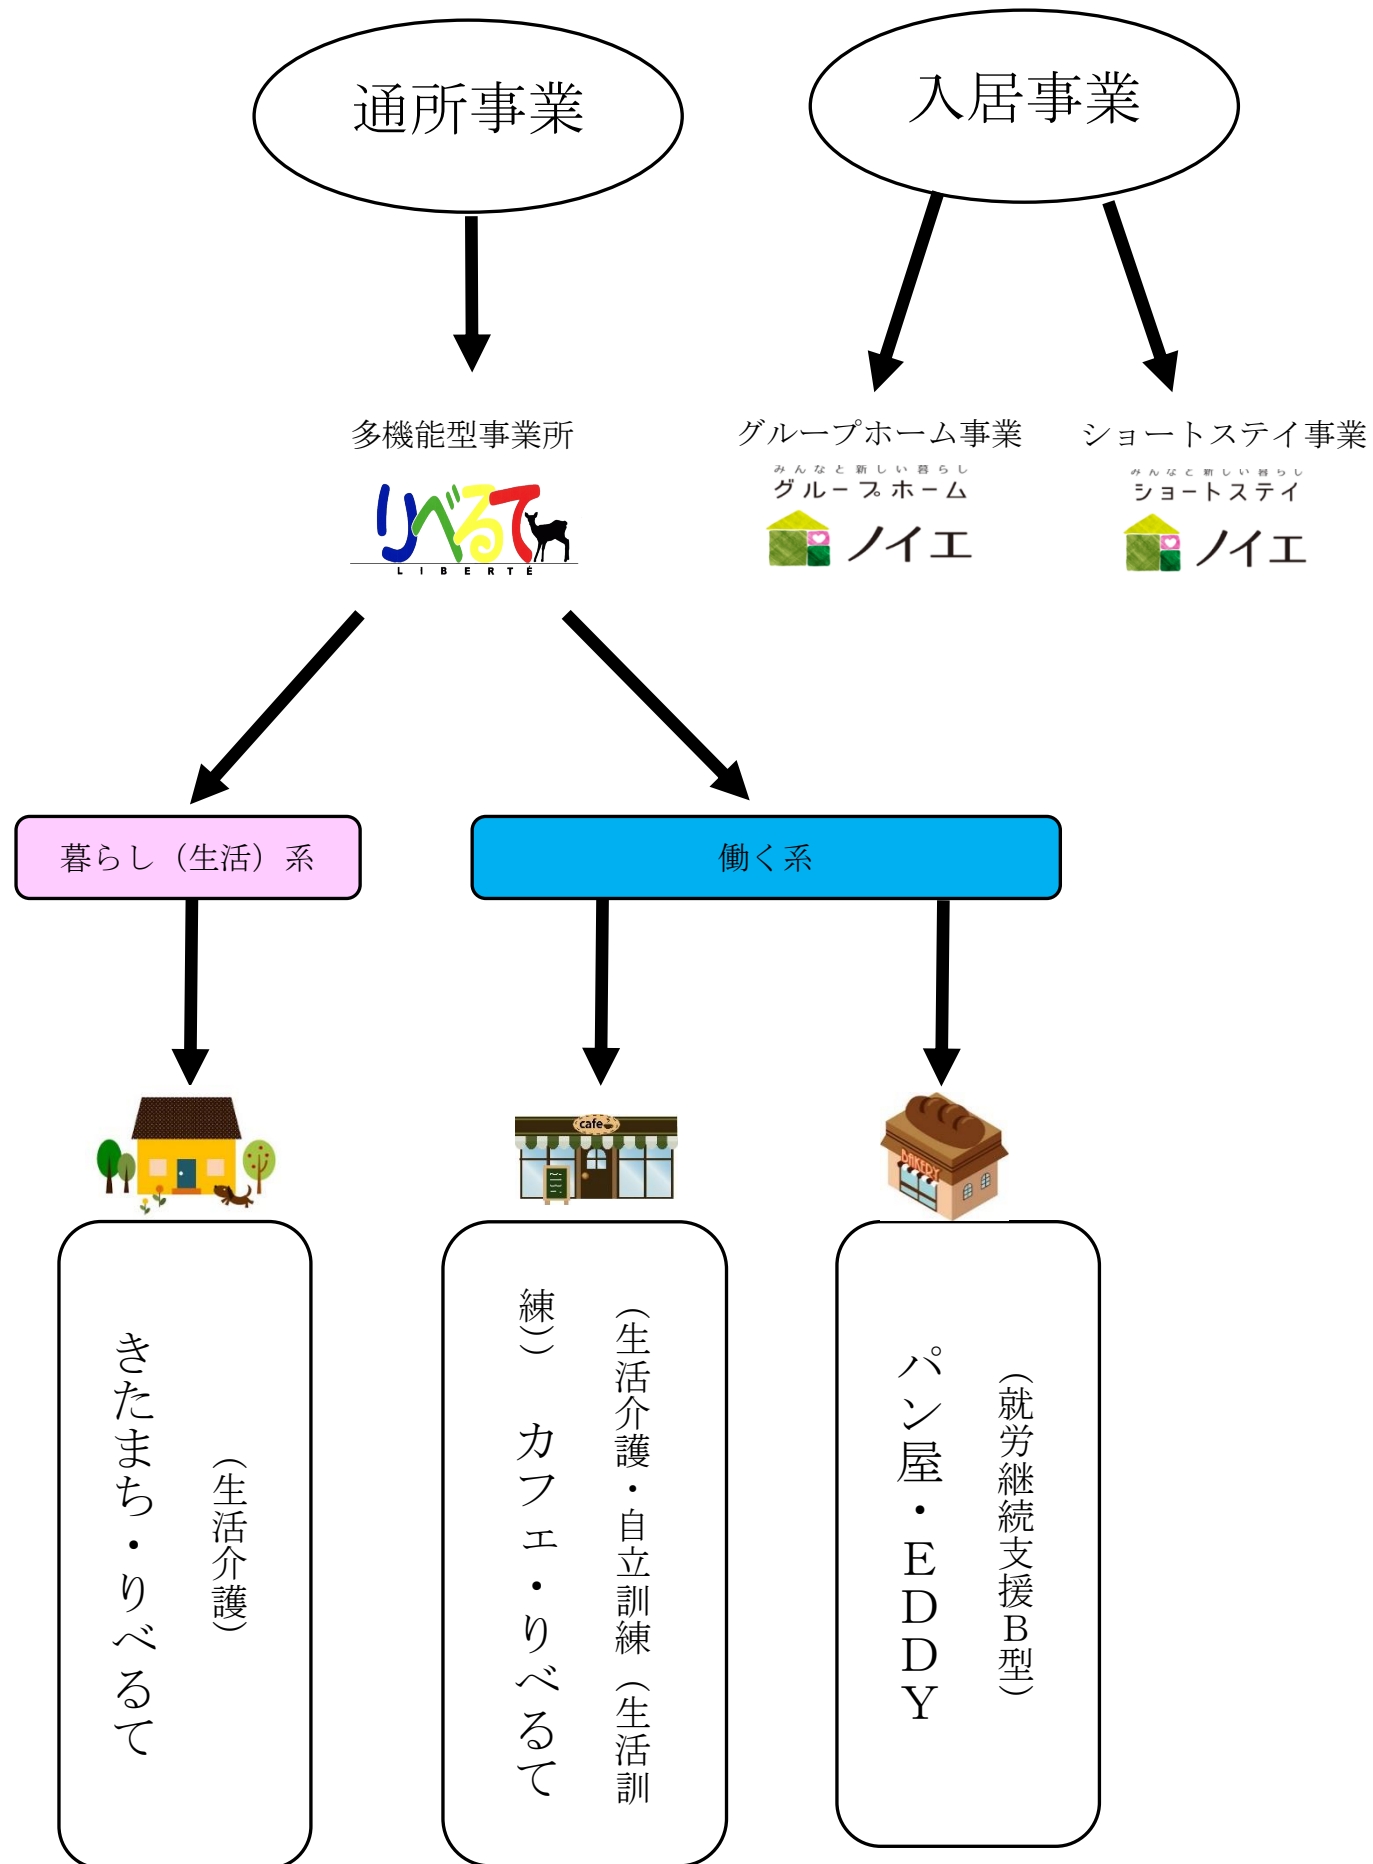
通所事業

入居事業

多機能型事業所

りべるて
LIBERTÉ

グループホーム事業

みんなと新しい暮らし
グループホーム
ノイエ

ショートステイ事業

みんなと新しい暮らし
ショートステイ
ノイエ

暮らし（生活）系

働く系

cafe

BAKERY

（生活介護）
きたまち・りべるて

（生活介護・自立訓練（生活訓練））
カフェ・りべるて

（就労継続支援B型）
パン屋・EDDY